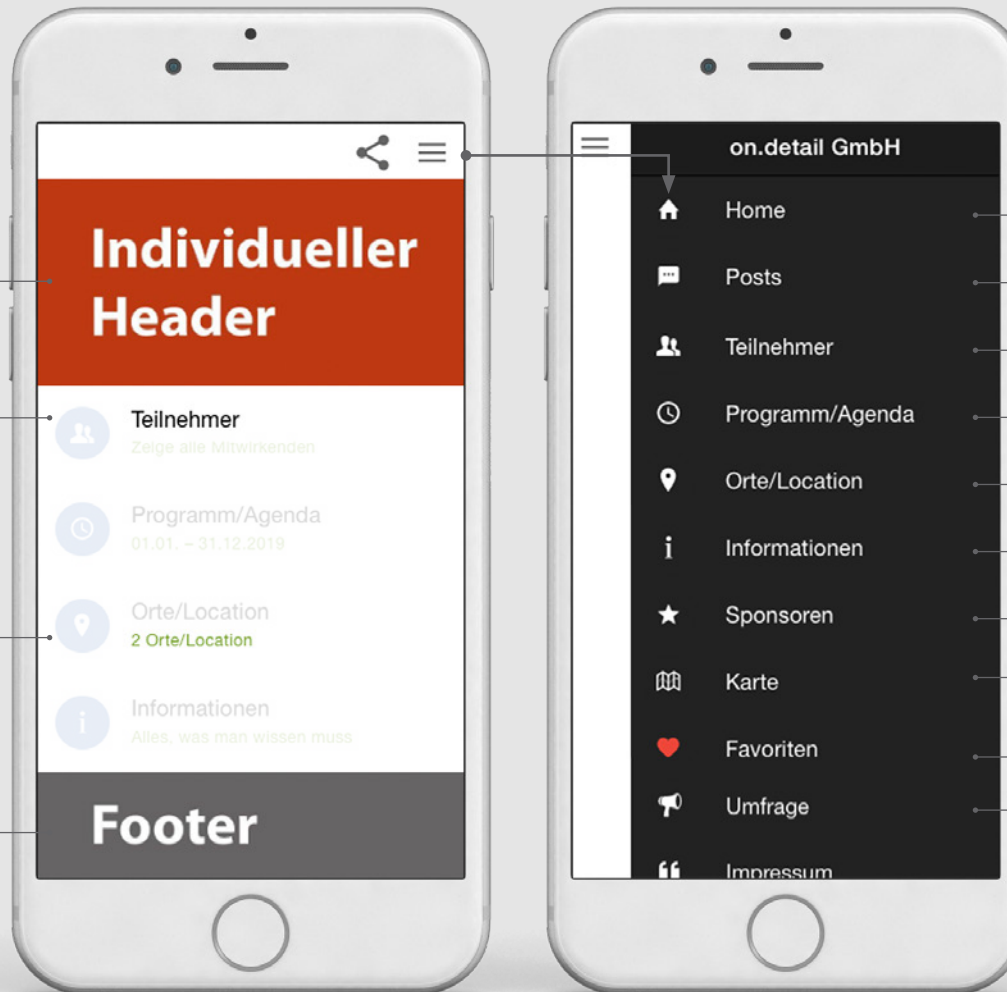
Individueller Header

Teilnehmer
Zeige alle Mitwirkenden

Programm/Agenda
01.01. – 31.12.2019

Orte/Location
2 Orte/Location

Informationen
Alles, was man wissen muss

Footer

on.detail GmbH

Home
Posts
Teilnehmer
Programm/Agenda
Orte/Location
Informationen
Sponsoren
Karte
Favoriten
Umfrage
Impressum